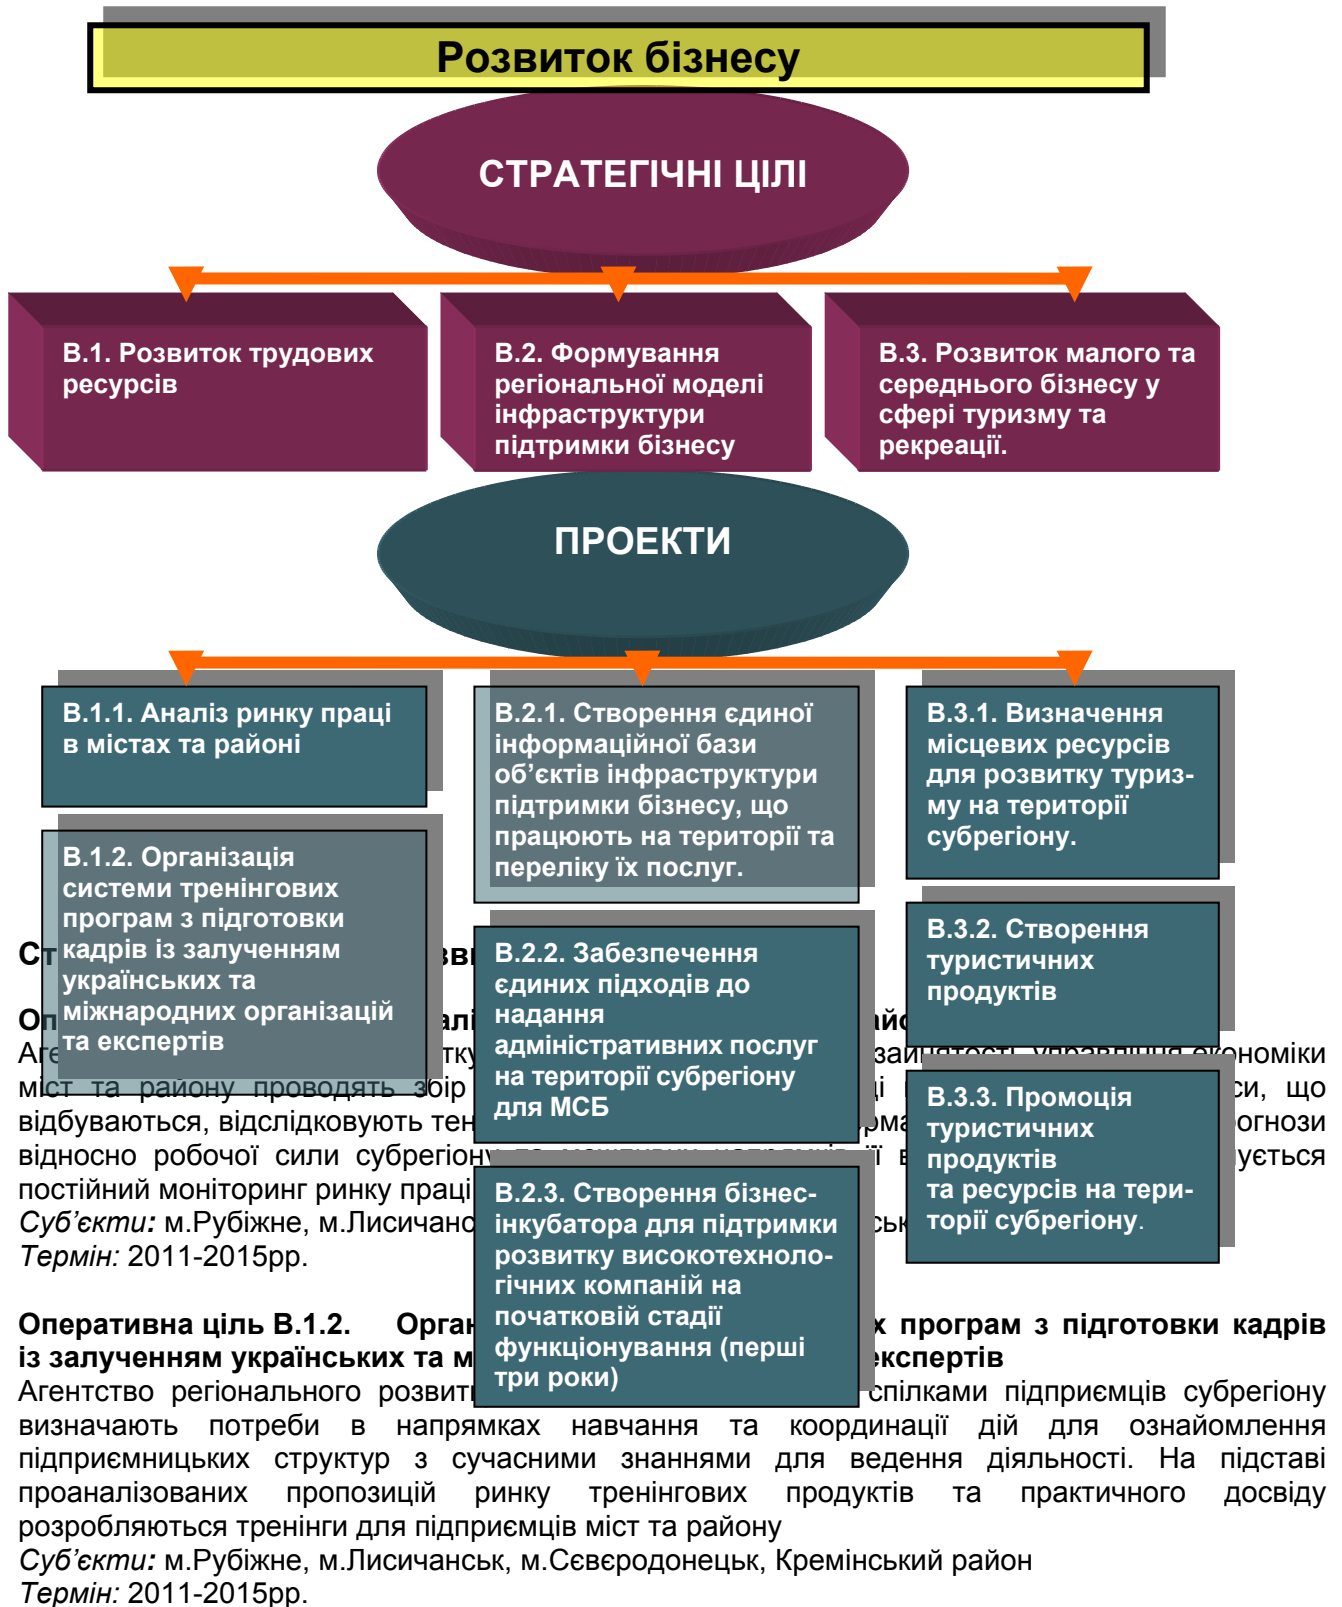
Розвиток бізнесу

СТРАТЕГІЧНІ ЦІЛІ

В.1. Розвиток трудових ресурсів

В.2. Формування регіональної моделі інфраструктури підтримки бізнесу

В.3. Розвиток малого та середнього бізнесу у сфері туризму та рекреації.

ПРОЕКТИ

В.1.1. Аналіз ринку праці в містах та районі

В.1.2. Організація системи тренінгових програм з підготовки кадрів із залученням українських та міжнародних організацій та експертів

В.2.1. Створення єдиної інформаційної бази об’єктів інфраструктури підтримки бізнесу, що працюють на території та переліку їх послуг.

В.2.2. Забезпечення єдиних підходів до надання адміністративних послуг на території субрегіону для МСБ

В.2.3. Створення бізнес-інкубатора для підтримки розвитку високотехнологічних компаній на початковій стадії функціонування (перші три роки)

В.3.1. Визначення місцевих ресурсів для розвитку туризму на території субрегіону.

В.3.2. Створення туристичних продуктів

В.3.3. Промоція туристичних продуктів та ресурсів на території субрегіону.

Ст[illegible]зви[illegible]

Оп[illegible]алі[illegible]айо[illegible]
Аге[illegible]тку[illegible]зайнятості, управління економіки міст та району проводять збір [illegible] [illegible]си, що відбуваються, відслідковують тен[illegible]рма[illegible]огнози відносно робочої сили субрегіону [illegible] уеться постійний моніторинг ринку праці
Суб’єкти: м.Рубіжне, м.Лисичанс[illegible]ськ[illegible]
Термін: 2011-2015рр.

Оперативна ціль В.1.2. Орган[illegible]х програм з підготовки кадрів із залученням українських та м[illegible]експертів
Агентство регіонального розвит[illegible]спілками підприємців субрегіону визначають потреби в напрямках навчання та координації дій для ознайомлення підприємницьких структур з сучасними знаннями для ведення діяльності. На підставі проаналізованих пропозицій ринку тренінгових продуктів та практичного досвіду розробляються тренінги для підприємців міст та району
Суб’єкти: м.Рубіжне, м.Лисичанськ, м.Сєвєродонецьк, Кремінський район
Термін: 2011-2015рр.